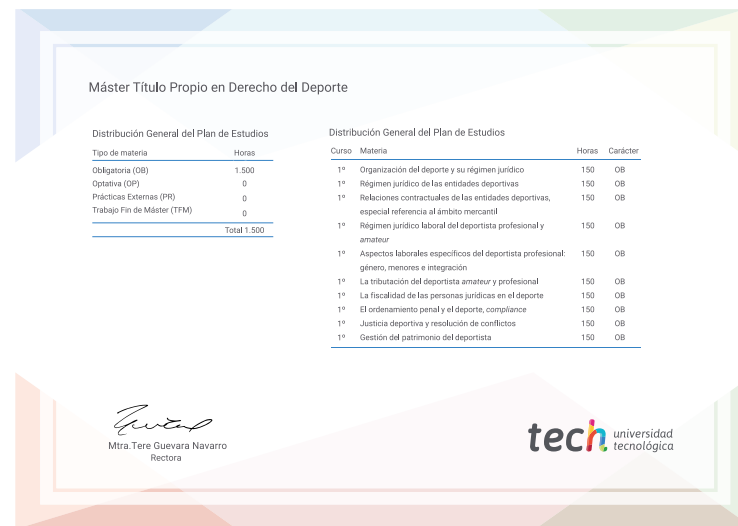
Máster Título Propio en Derecho del Deporte

Distribución General del Plan de Estudios

| Tipo de materia | Horas |
|---|---|
| Obligatoria (OB) | 1.500 |
| Optativa (OP) | 0 |
| Prácticas Externas (PR) | 0 |
| Trabajo Fin de Máster (TFM) | 0 |
| | Total 1.500 |

Distribución General del Plan de Estudios

| Curso | Materia | Horas | Carácter |
|---|---|---|---|
| 1º | Organización del deporte y su régimen jurídico | 150 | OB |
| 1º | Régimen jurídico de las entidades deportivas | 150 | OB |
| 1º | Relaciones contractuales de las entidades deportivas, especial referencia al ámbito mercantil | 150 | OB |
| 1º | Régimen jurídico laboral del deportista profesional y *amateur* | 150 | OB |
| 1º | Aspectos laborales específicos del deportista profesional: género, menores e integración | 150 | OB |
| 1º | La tributación del deportista *amateur* y profesional | 150 | OB |
| 1º | La fiscalidad de las personas jurídicas en el deporte | 150 | OB |
| 1º | El ordenamiento penal y el deporte, *compliance* | 150 | OB |
| 1º | Justicia deportiva y resolución de conflictos | 150 | OB |
| 1º | Gestión del patrimonio del deportista | 150 | OB |

Mtra.Tere Guevara Navarro
Rectora

tech universidad tecnológica